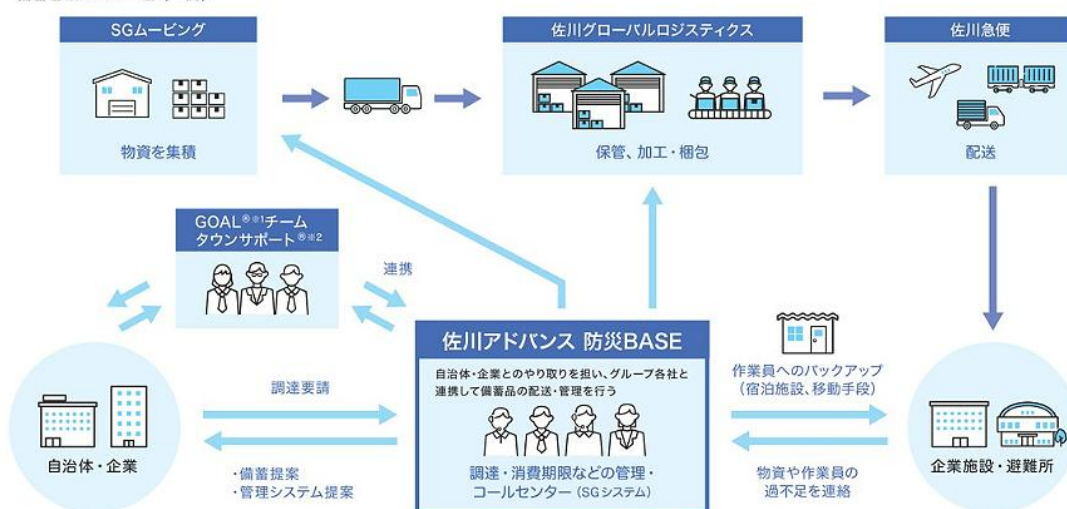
SGムービング

物資を集積

佐川グローバルロジスティクス

保管、加工・梱包

佐川急便

配送

GOAL®※1チーム
タウンサポート®※2

連携

佐川アドバンス 防災BASE

自治体・企業とのやり取りを担い、グループ各社と連携して備蓄品の配送・管理を行う

調達・消費期限などの管理・
コールセンター（SGシステム）

作業員へのバックアップ
（宿泊施設、移動手段）

物資や作業員の
過不足を連絡

調達要請

・備蓄提案
・管理システム提案

自治体・企業

企業施設・避難所